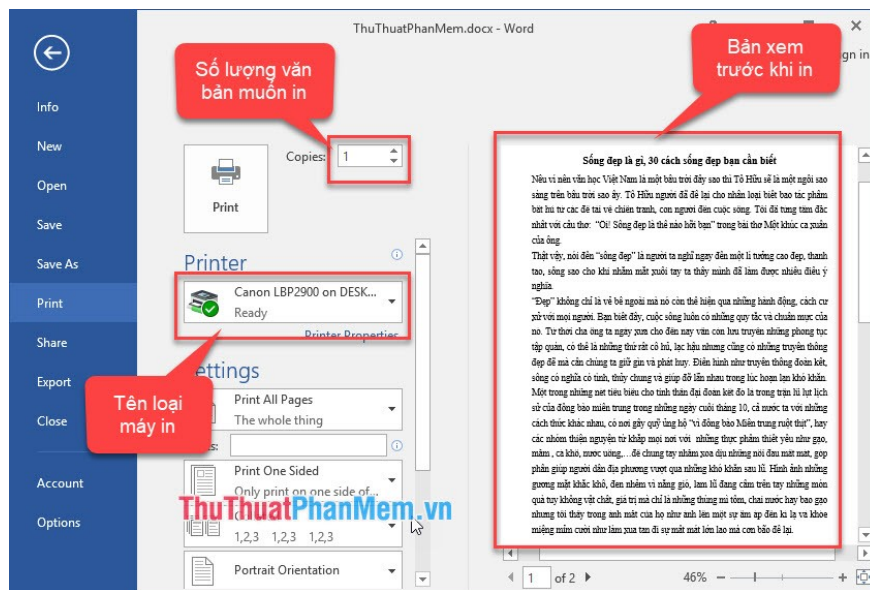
ThuThuatPhanMem.docx - Word

Info
New
Open
Save
Save As
Print
Share
Export
Close
Account
Options

Số lượng văn bản muốn in

Copies: 1

Print

Printer

Canon LBP2900 on DESK...
Ready

Printer Properties

Settings

Print All Pages
The whole thing

Pages:

Print One Sided
Only print on one side of...

1,2,3 1,2,3 1,2,3

Portrait Orientation

Tên loại máy in

Bản xem trước khi in

Sống đẹp là gì, 30 cách sống đẹp bạn cần biết

Nếu ví nền văn học Việt Nam là một bầu trời đầy sao thì Tố Hữu sẽ là một ngôi sao sáng trên bầu trời sao ấy. Tố Hữu người đã để lại cho nhân loại biết bao tác phẩm bất hủ từ các đề tài về chiến tranh, con người đến cuộc sống. Tôi đã từng tâm đắc nhất với câu thơ: "Ôi! Sống đẹp là thế nào hỡi bạn" trong bài thơ Một khúc ca xuân của ông.

Thật vậy, nói đến "sống đẹp" là người ta nghĩ ngay đến một lí tưởng cao đẹp, thanh tao, sống sao cho khi nhắm mắt xuôi tay ta thấy mình đã làm được nhiều điều ý nghĩa.

"Đẹp" không chỉ là vẻ bề ngoài mà nó còn thể hiện qua những hành động, cách cư xử với mọi người. Bạn biết đấy, cuộc sống luôn có những quy tắc và chuẩn mực của nó. Từ thời cha ông ta ngày xưa cho đến nay vẫn còn lưu truyền những phong tục tập quán, có thể là những thứ rất cổ hủ, lạc hậu nhưng cũng có những truyền thống đẹp để mà cần chúng ta giữ gìn và phát huy. Điển hình như truyền thống đoàn kết, sống có nghĩa có tình, thủy chung và giúp đỡ lẫn nhau trong lúc hoạn lạn khó khăn. Một trong những nét tiêu biểu cho tinh thần đại đoàn kết đó là trong trận lũ lụt lịch sử của đồng bào miền trung trong những ngày cuối tháng 10, cả nước ta với những cách thức khác nhau, có nơi gây quỹ ủng hộ "vì đồng bào Miền trung ruột thịt", hay các nhóm thiện nguyện từ khắp mọi nơi với những thực phẩm thiết yếu như gạo, mắm, cá khô, nước uống,... để chung tay nhằm xoa dịu những nỗi đau mất mát, góp phần giúp người dân địa phương vượt qua những khó khăn sau lũ. Hình ảnh những gương mặt khắc khổ, đen nhẻm vì nắng gió, lam lũ đang cầm trên tay những món quà tuy không vật chất, giá trị mà chỉ là những thùng mì tôm, chai nước hay bao gạo nhưng tôi thấy trong ánh mắt của họ như ánh lên một sự ấm áp đến kì lạ và khóe miệng mỉm cười như làm xua tan đi sự mất mát lớn lao mà cơn bão để lại.

1 of 2

46%

ThuThuatPhanMem.vn